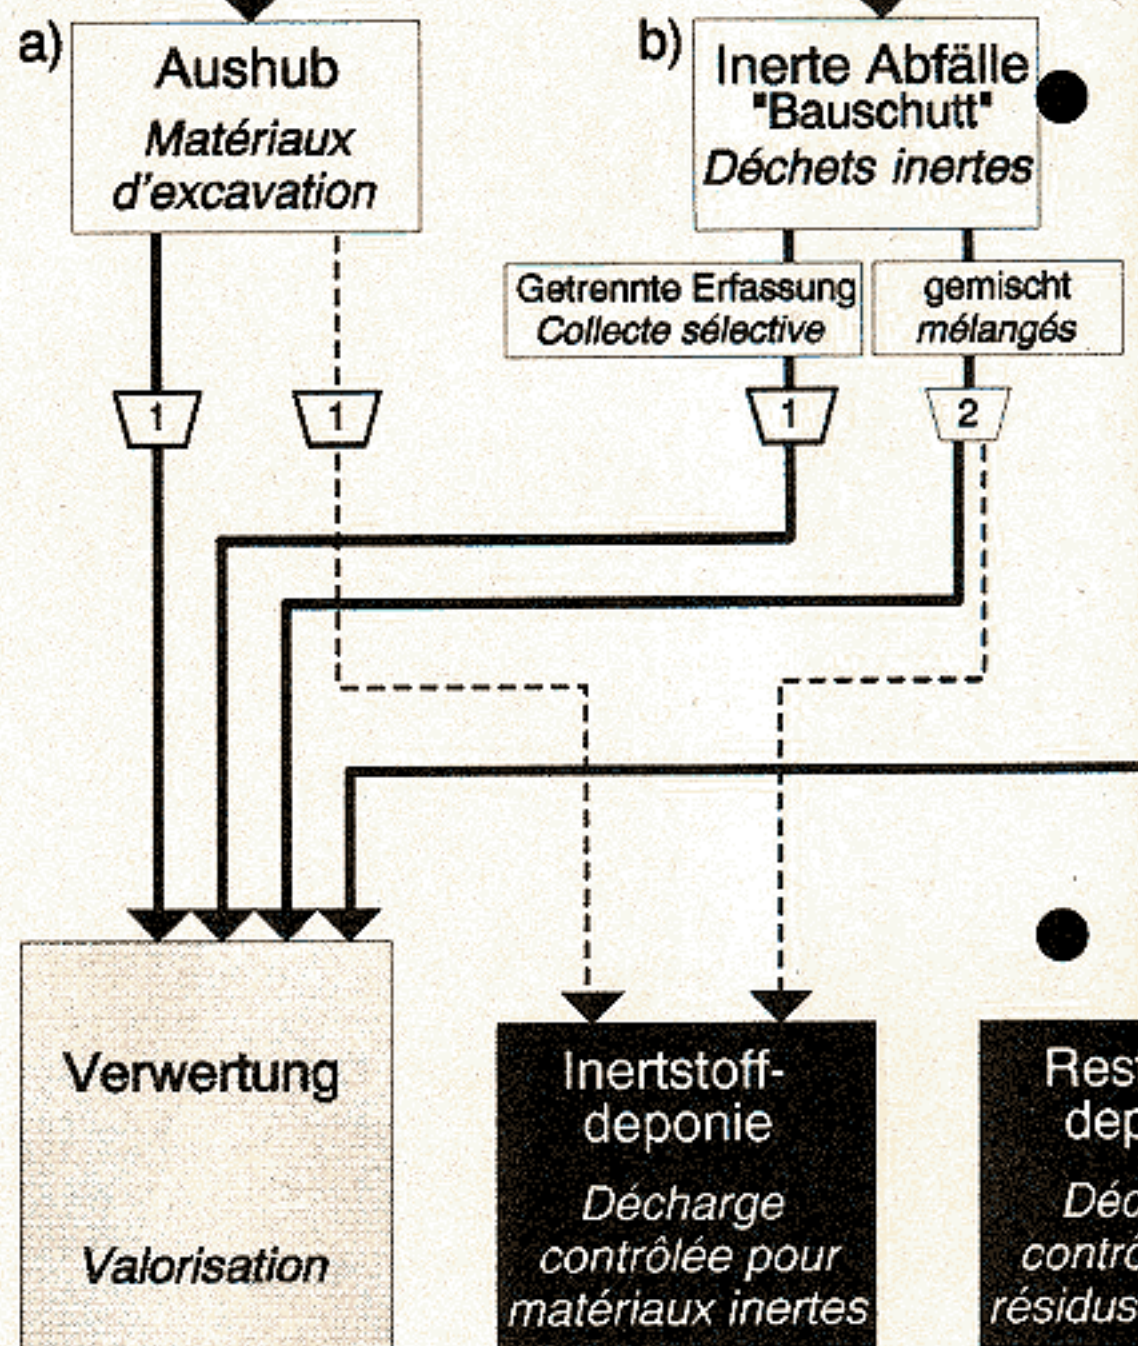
a) Aushub
Matériaux d'excavation

b) Inerte Abfälle
"Bauschutt"
Déchets inertes

Getrennte Erfassung
Collecte sélective

gemischt
mélangés

1

1

1

2

Verwertung

Valorisation

Inertstoffdeponie

Décharge contrôlée pour matériaux inertes

Res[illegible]
dep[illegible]

Déc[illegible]
contrô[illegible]
résidus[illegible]